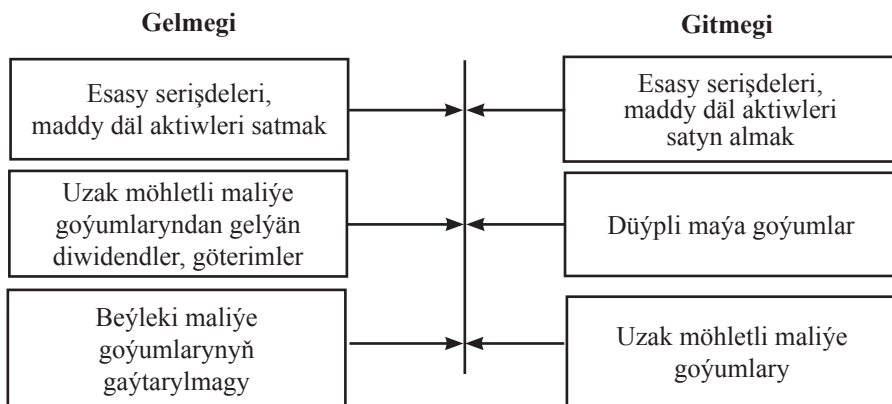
Gelmegi

Gitmegi

Esasy serişdeleri, maddy däl aktiwleri satmak

Esasy serişdeleri, maddy däl aktiwleri satyn almak

Uzak möhletli maliýe goýumlaryndan gelýän diwidendler, göterimler

Düýpli maýa goýumlar

Beýleki maliýe goýumlarynyň gaýtarylmagy

Uzak möhletli maliýe goýumlary